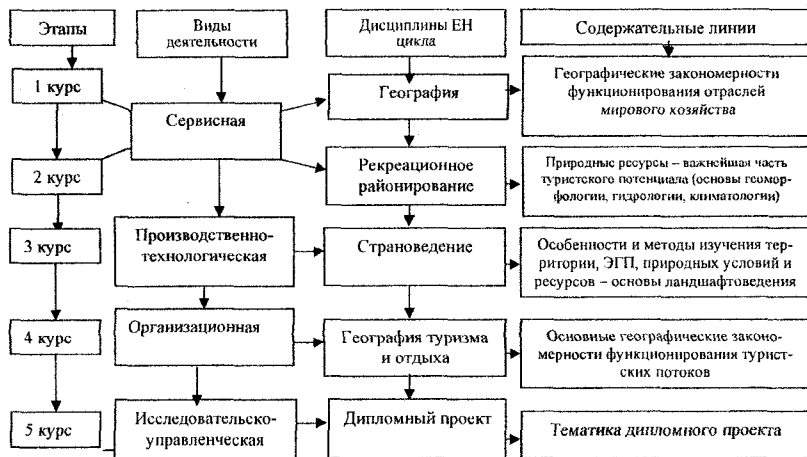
Этапы

Виды деятельности

Дисциплины ЕН цикла

Содержательные линии

1 курс

Сервисная

География

Географические закономерности функционирования отраслей мирового хозяйства

2 курс

Рекреационное районирование

Природные ресурсы – важнейшая часть туристского потенциала (основы геоморфологии, гидрологии, климатологии)

3 курс

Производственно-технологическая

Страноведение

Особенности и методы изучения территории, ЭГП, природных условий и ресурсов – основы ландшафтоведения

4 курс

Организационная

География туризма и отдыха

Основные географические закономерности функционирования туристских потоков

5 курс

Исследовательско-управленческая

Дипломный проект

Тематика дипломного проекта